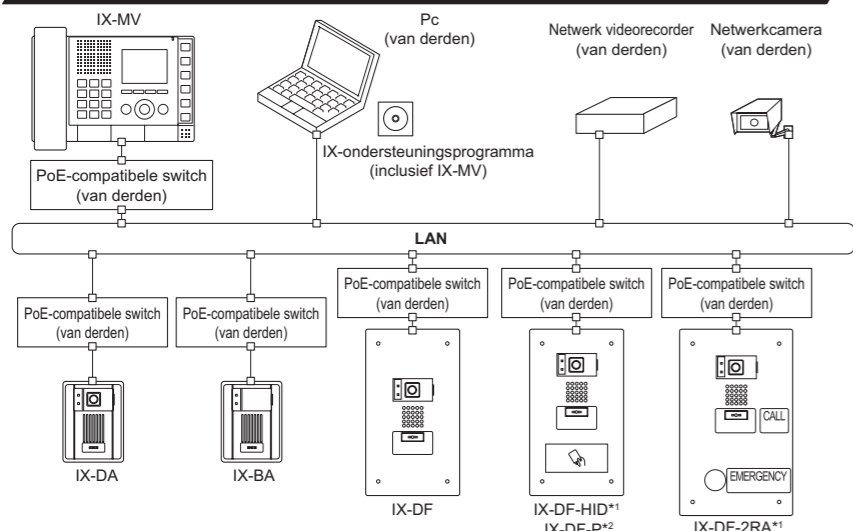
IX-MV

Pc
(van derden)

Netwerk videorecorder
(van derden)

Netwerkcamera
(van derden)

IX-ondersteuningsprogramma
(inclusief IX-MV)

PoE-compatibele switch
(van derden)

LAN

PoE-compatibele switch
(van derden)

PoE-compatibele switch
(van derden)

PoE-compatibele switch
(van derden)

PoE-compatibele switch
(van derden)

PoE-compatibele switch
(van derden)

CALL

EMERGENCY

IX-DA

IX-BA

IX-DF

IX-DF-HID*1
IX-DF-P*2

IX-DF-2RA*1